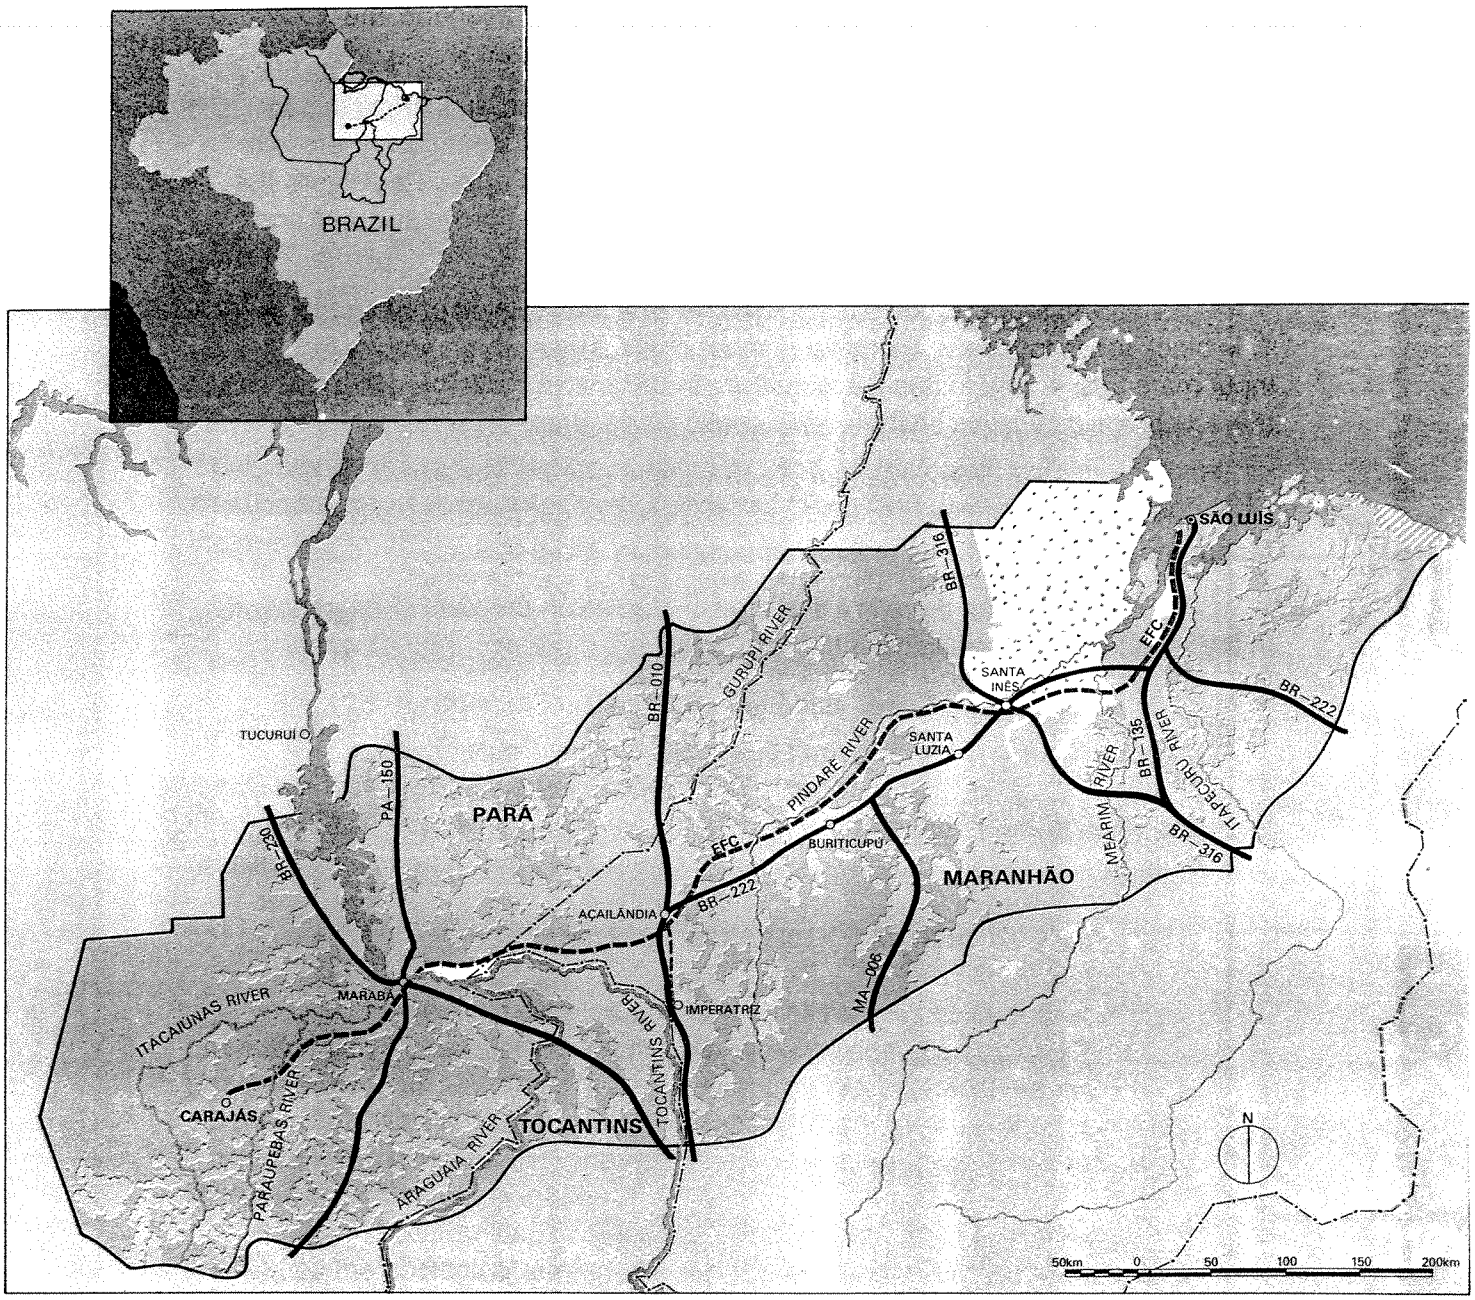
BRAZIL

SÃO LUÍS
BR-316
EFC
SANTA INÊS
BR-222
SANTA LUZIA
BR-010
GURUPI RIVER
PINDARÉ RIVER
TUCURUÍ
PA-150
PARÁ
BR-230
EFC
BURITICUPU
MARANHÃO
MEARIM RIVER
BR-135
ITAPECURU RIVER
BR-316
AÇAILÂNDIA
BR-222
MA-006
MARABÁ
ITACAIUNAS RIVER
IMPERATRIZ
TOCANTINS RIVER
CARAJÁS
PARAUPEBAS RIVER
ARAGUAIA RIVER
TOCANTINS
N
50km 0 50 100 150 200km